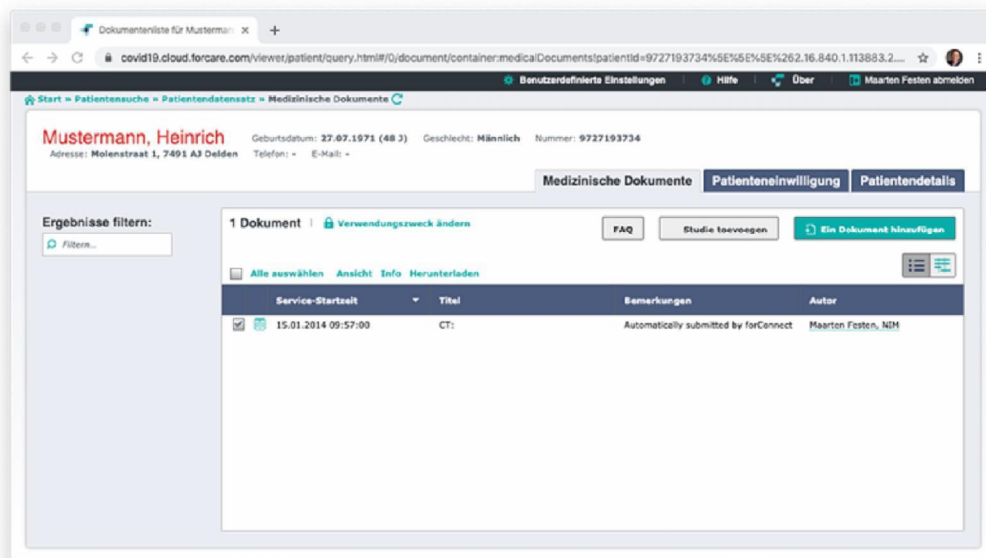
Dokumentenliste für Musterman ×
+
covid19.cloud.forcare.com/viewer/patient/query.html#/0/document/container:medicalDocuments!patientId=9727193734%5E%5E%5E%262.16.840.1.113883.2...

Benutzerdefinierte Einstellungen | Hilfe | Über | Maarten Festen abmelden

Start » Patientensuche » Patientendatensatz » Medizinische Dokumente

Mustermann, Heinrich
Geburtsdatum: 27.07.1971 (48 J) Geschlecht: Männlich Nummer: 9727193734
Adresse: Molenstraat 1, 7491 AJ Delden Telefon: - E-Mail: -

Medizinische Dokumente | Patienteneinwilligung | Patientendetails

Ergebnisse filtern:
Filtern...

1 Dokument | Verwendungszweck ändern
FAQ
Studie toevoegen
Ein Dokument hinzufügen

Alle auswählen Ansicht Info Herunterladen

| | Service-Startzeit | Titel | Bemerkungen | Autor |
|---|---|---|---|---|
| | 15.01.2014 09:57:00 | CT: | Automatically submitted by forConnect | Maarten Festen, NIM |